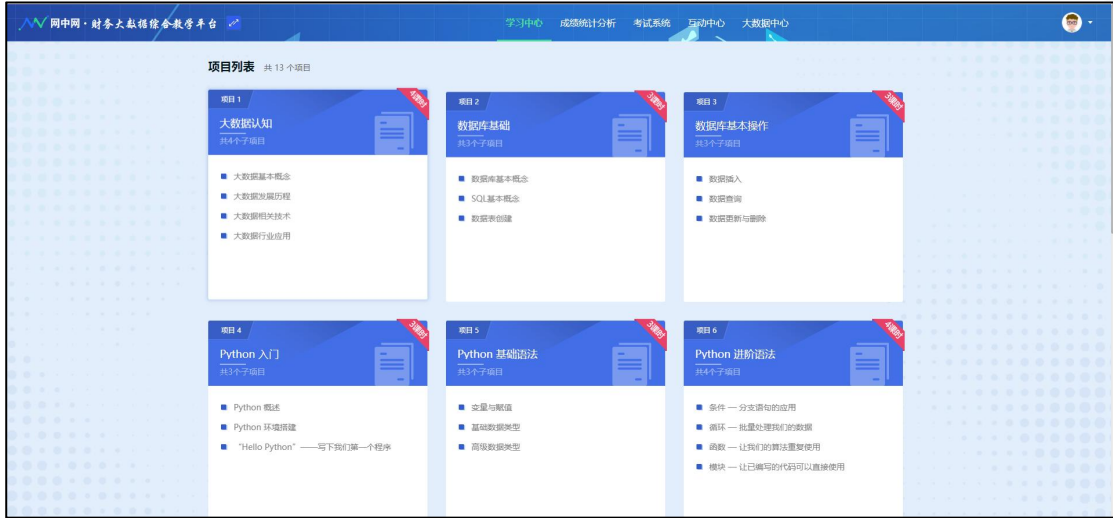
网中网·财务大数据综合教学平台

学习中心 成绩统计分析 考试系统 互动中心 大数据中心

项目列表 共 13 个项目

项目 1
4课时
大数据认知
共4个子项目
■ 大数据基本概念
■ 大数据发展历程
■ 大数据相关技术
■ 大数据行业应用

项目 2
3课时
数据库基础
共3个子项目
■ 数据库基本概念
■ SQL基本概念
■ 数据表创建

项目 3
3课时
数据库基本操作
共3个子项目
■ 数据插入
■ 数据查询
■ 数据更新与删除

项目 4
3课时
Python 入门
共3个子项目
■ Python 概述
■ Python 环境搭建
■ "Hello Python"——写下我们第一个程序

项目 5
3课时
Python 基础语法
共3个子项目
■ 变量与赋值
■ 基础数据类型
■ 高级数据类型

项目 6
4课时
Python 进阶语法
共4个子项目
■ 条件 — 分支语句的应用
■ 循环 — 批量处理我们的数据
■ 函数 — 让我们的算法重复使用
■ 模块 — 让已编写的代码可以直接使用